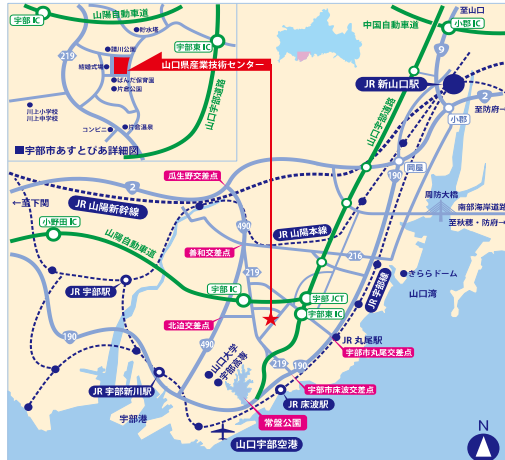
宇部 IC
山陽自動車道
至山口
小郡 IC
中国自動車道
219
宇部東 IC
緑川公園
野水塔
山口県産業技術センター
研修式場
ぱんだ食堂
片倉公園
山陽自動車道
川上小学校
川上中学校
コンビニ
宇部温泉
宇部市あすとぴあ詳細図
JR 新山口駅
9
至防府
小郡
2
瓜生野交差点
周防
←至下関
JR 山陽新幹線
190
周防大橋
南部海岸道路
至秋穂・防府
小野田 IC
490
JR 山陽本線
善和交差点
216
山陽自動車道
きららドーム
JR 宇部線
JR 宇部駅
219
宇部 IC
宇部 JCT
山口湾
宇部東 IC
北迫交差点
JR 丸尾駅
宇部市丸尾交差点
490
山口大学
宇部高専
190
219
宇部市床波交差点
JR 宇部新川駅
JR 床波駅
宇部港
常盤公園
山口宇部空港
N